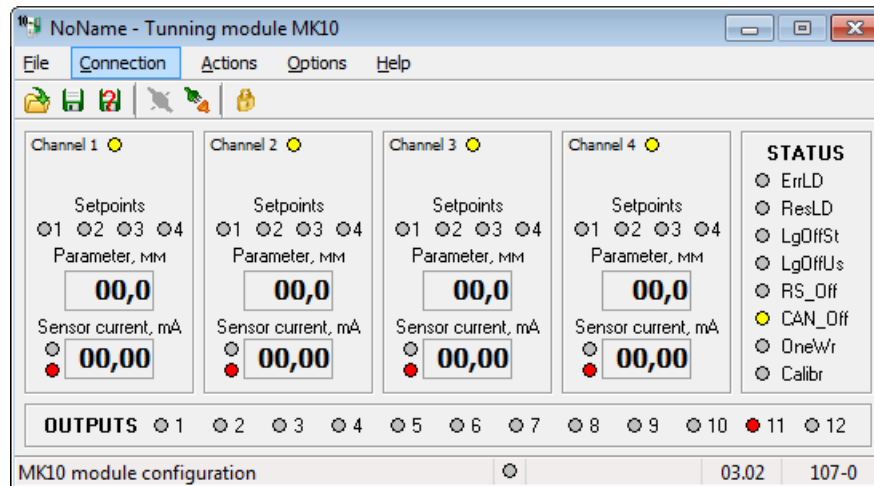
NoName - Tunning module MK10

File Connection Actions Options Help

Channel 1
Setpoints
1 2 3 4
Parameter, мм
00,0
Sensor current, mA
00,00

Channel 2
Setpoints
1 2 3 4
Parameter, мм
00,0
Sensor current, mA
00,00

Channel 3
Setpoints
1 2 3 4
Parameter, мм
00,0
Sensor current, mA
00,00

Channel 4
Setpoints
1 2 3 4
Parameter, мм
00,0
Sensor current, mA
00,00

STATUS
ErrLD
ResLD
LgOffSt
LgOffUs
RS_Off
CAN_Off
OneWr
Calibr

OUTPUTS 1 2 3 4 5 6 7 8 9 10 11 12

MK10 module configuration 03.02 107-0